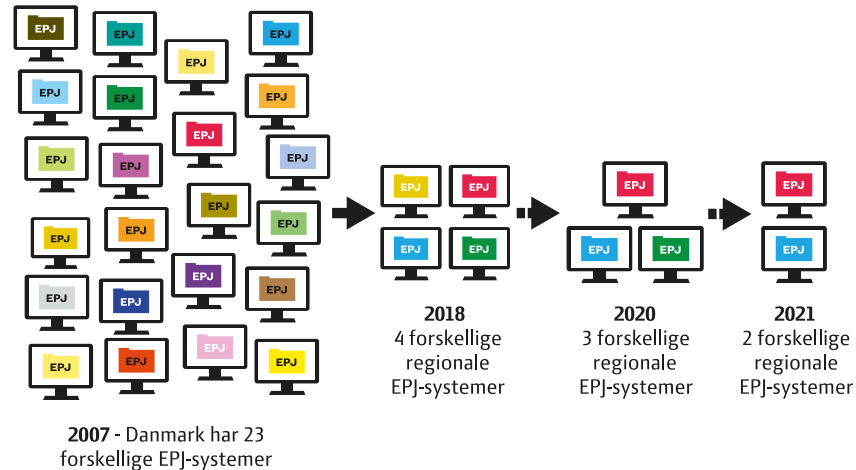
EPJ EPJ EPJ EPJ
EPJ EPJ EPJ
EPJ
EPJ EPJ EPJ
EPJ
EPJ EPJ EPJ
EPJ EPJ EPJ
EPJ EPJ EPJ
EPJ EPJ EPJ

2007 - Danmark har 23 forskellige EPJ-systemer

EPJ EPJ
EPJ EPJ

2018
4 forskellige regionale EPJ-systemer

EPJ
EPJ EPJ

2020
3 forskellige regionale EPJ-systemer

EPJ
EPJ

2021
2 forskellige regionale EPJ-systemer